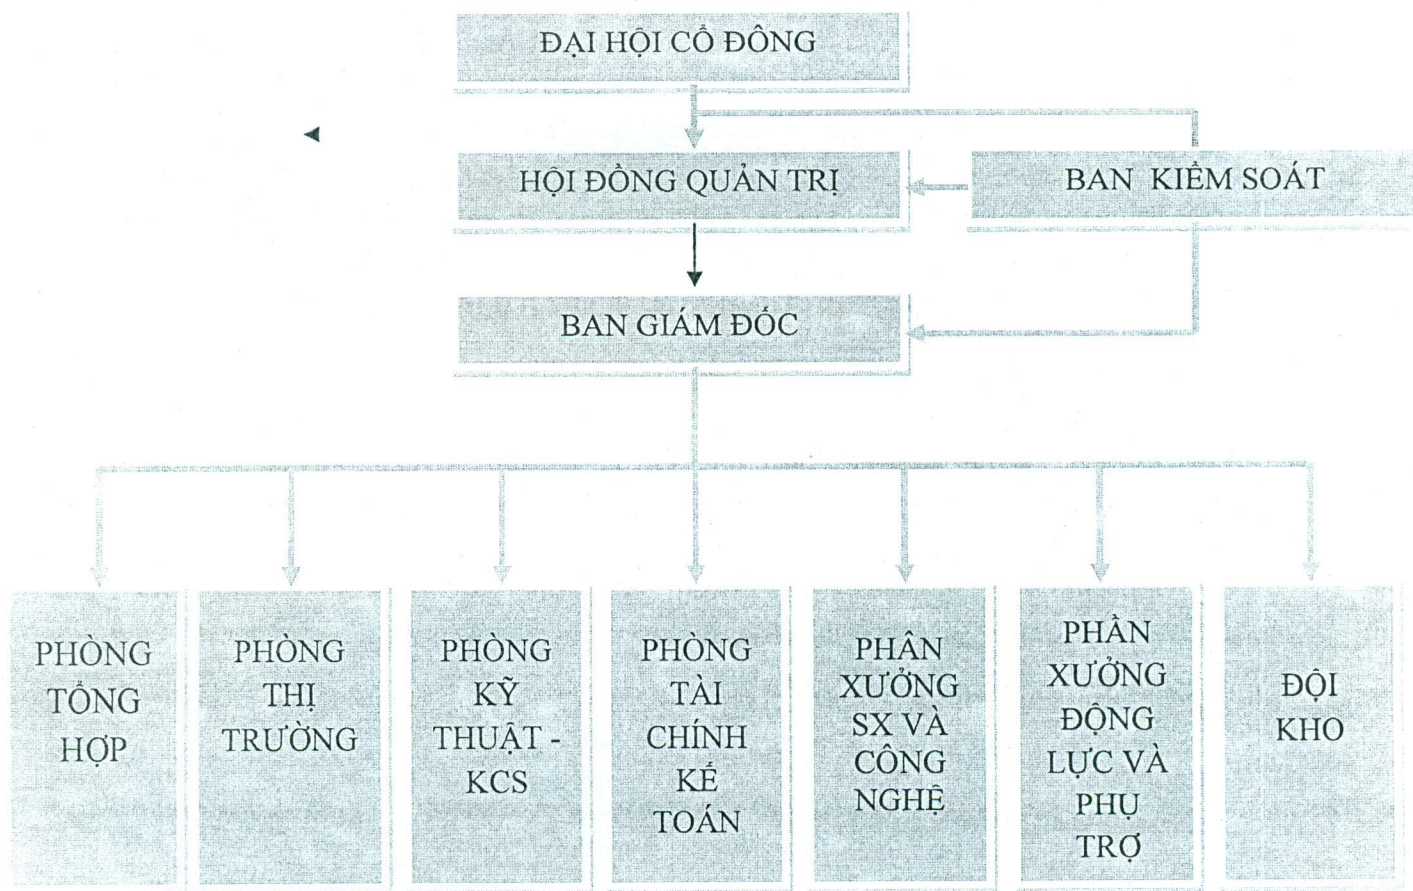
ĐẠI HỘI CỔ ĐÔNG

HỘI ĐỒNG QUẢN TRỊ

BAN KIỂM SOÁT

BAN GIÁM ĐỐC

PHÒNG TỔNG HỢP

PHÒNG THỊ TRƯỜNG

PHÒNG KỸ THUẬT - KCS

PHÒNG TÀI CHÍNH KẾ TOÁN

PHÂN XƯỞNG SX VÀ CÔNG NGHỆ

PHÂN XƯỞNG ĐỘNG LỰC VÀ PHỤ TRỢ

ĐỘI KHO